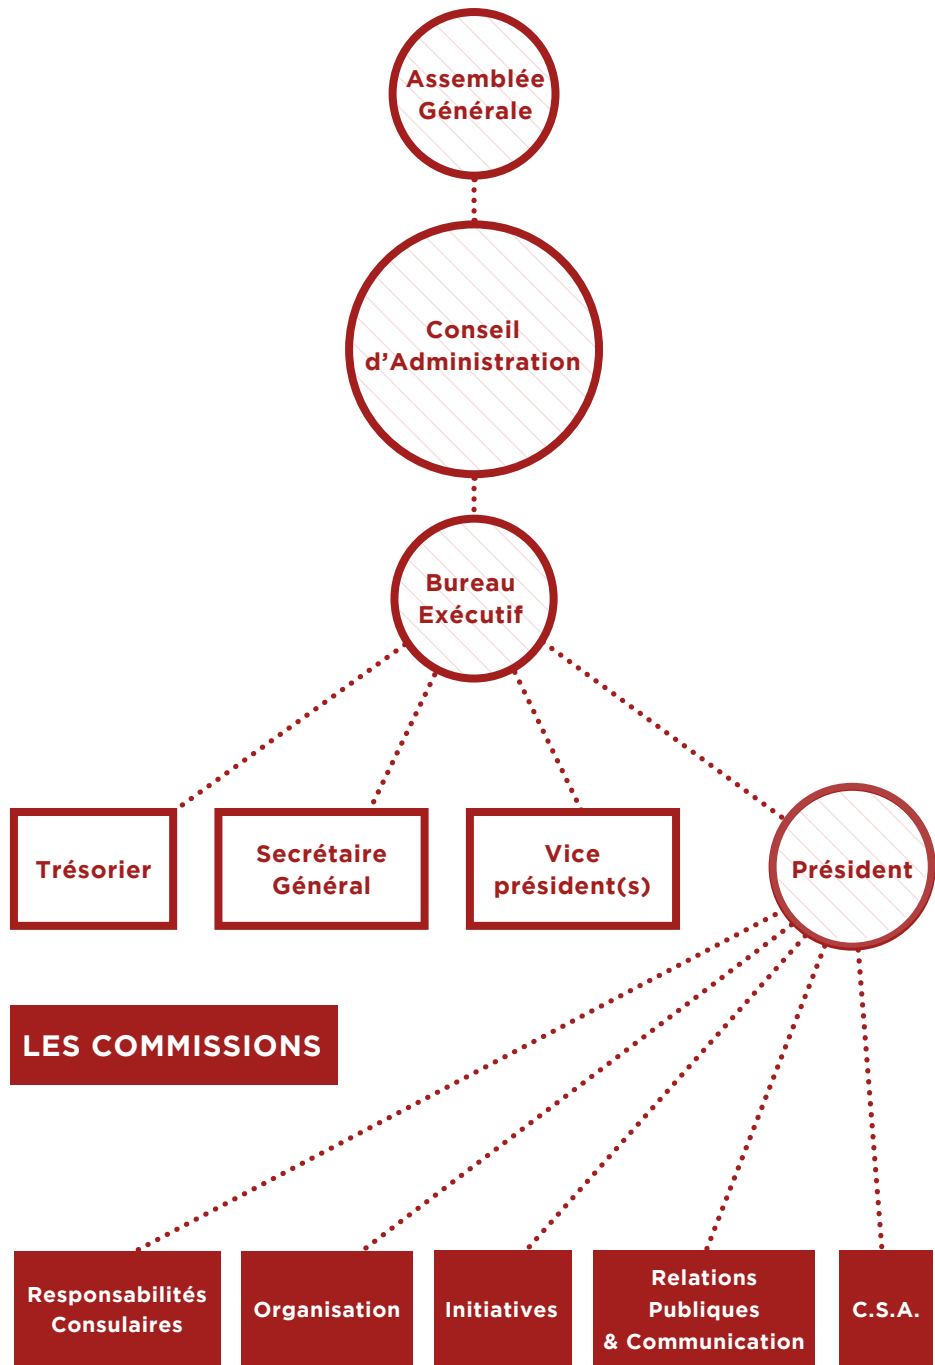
Assemblée Générale

Conseil d'Administration

Bureau Exécutif

Trésorier

Secrétaire Général

Vice président(s)

Président

LES COMMISSIONS

Responsabilités Consulaires

Organisation

Initiatives

Relations Publiques & Communication

C.S.A.